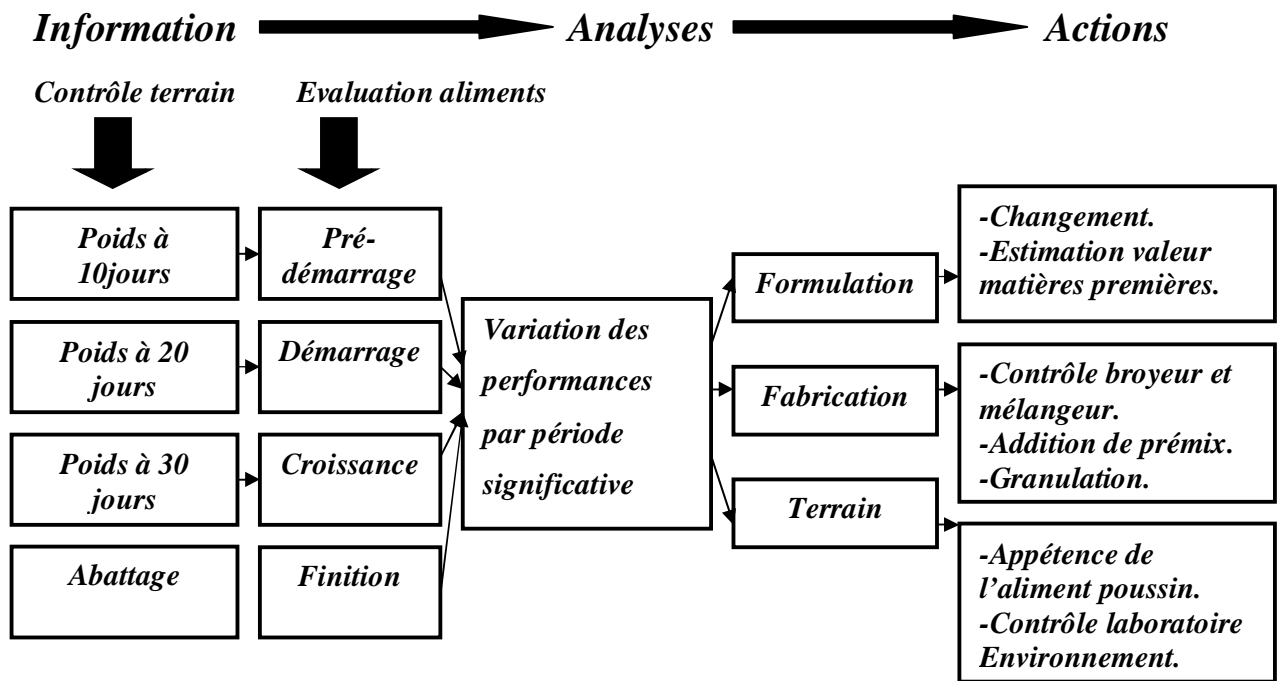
Information Analyses Actions

Contrôle terrain

Evaluation aliments

Poids à 10jours

Poids à 20 jours

Poids à 30 jours

Abattage

Pré-démarrage

Démarrage

Croissance

Finition

Variation des performances par période significative

Formulation

Fabrication

Terrain

-Changement.
-Estimation valeur matières premières.

-Contrôle broyeur et mélangeur.
-Addition de prémix.
-Granulation.

-Appétence de l'aliment poussin.
-Contrôle laboratoire Environnement.